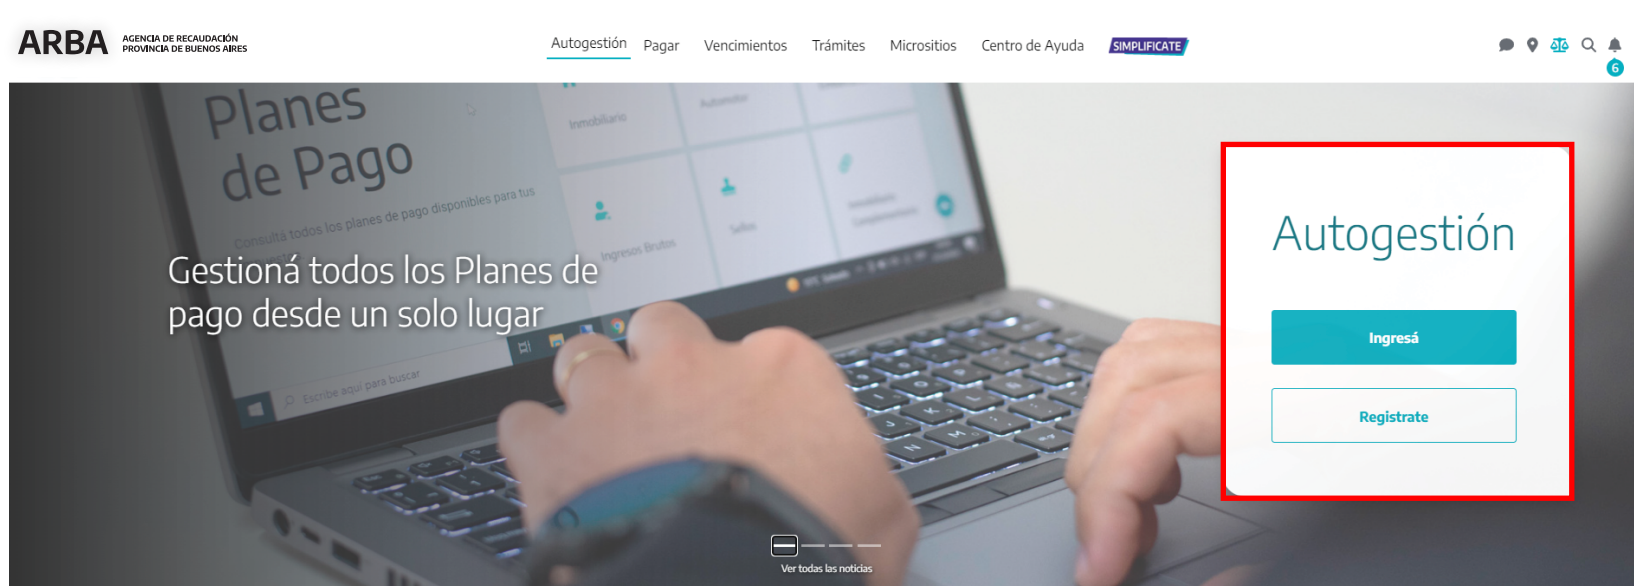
ARBA AGENCIA DE RECAUDACIÓN PROVINCIA DE BUENOS AIRES

Autogestión Pagar Vencimientos Trámites Micrositios Centro de Ayuda SIMPLIFICATE

6

Planes de Pago

Consultá todos los planes de pago disponibles para tus

Inmobiliario

Automotor

Ingresos Brutos

Sellos

Escribe aquí para buscar

Gestioná todos los Planes de pago desde un solo lugar

Autogestión

Ingresá

Registrate

Ver todas las noticias